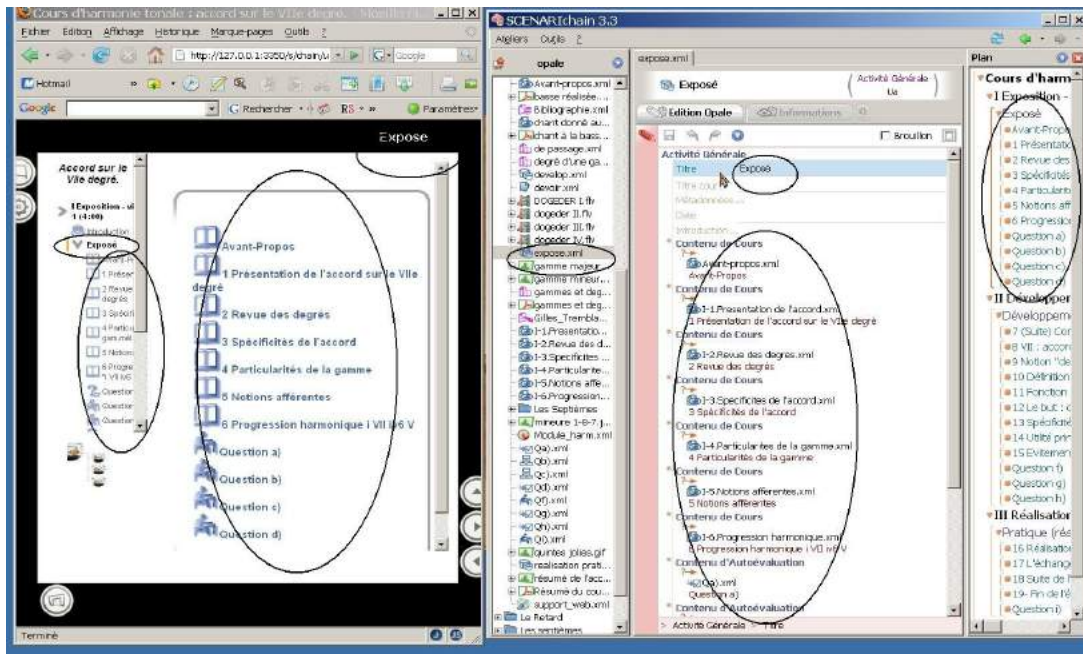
Cours d'harmonie tonale : accord sur le VIIe degré... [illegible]
Fichier Edition Affichage Historique Marque-pages Outils ?
http://127.0.0.1:3350/s/chain/u
Google
Hotmail
Google
Rechercher
RS
Paramètres
Expose
Accord sur le VIIe degré.
I Exposition - ul 1 (4:00)
Introduction
Exposé
1 Présen
2 Revue degrés
3 Spécifi
4 Particu gam.mé
5 Notion
6 Progre VII b5
Question
Question
Question
Avant-Propos
1 Présentation de l'accord sur le VIIe degré
2 Revue des degrés
3 Spécificités de l'accord
4 Particularités de la gamme
5 Notions afférentes
6 Progression harmonique i VII b6 V
Question a)
Question b)
Question c)
Question d)
Terminé

SCENARIchain 3.3
Ateliers Outils ?
opale
Avant-propos.xml
basse réalisée...
Bibliographie.xml
chant donné au...
chant à la bass...
de passage.xml
degré d'une ga...
develop.xml
devoir.xml
DOGEDER I.flv
dogeder II.flv
dogeder III.flv
dogeder IV.flv
expose.xml
gamme majeur
gamme mineur...
gammes et deg...
gammes et deg...
Gilles_Trembla...
I-1.Presentatio...
I-2.Revue des d...
I-3.Specificites ...
I-4.Particularite...
I-5.Notions affe...
I-6.Progression...
Les Septièmes
mineure 1-8-7.j...
Module_harm.xml
Qa).xml
Qb).xml
Qc).xml
Qd).xml
Qf).xml
Qg).xml
Qh).xml
Qi).xml
quintes jolies.gif
realisation prati...
résumé de l'acc...
Résumé du cou...
support_web.xml
Le Retard
Les septièmes
expose.xml
Exposé
Activité Générale Ua
Edition Opale
Informations
Brouillon
Activité Générale
Titre
Exposé
Titre court
Métadonnées
Date
Introduction
Contenu de Cours
Avant-propos.xml
Avant-Propos
Contenu de Cours
I-1.Presentation de l'accord.xml
1 Présentation de l'accord sur le VIIe degré
Contenu de Cours
I-2.Revue des degres.xml
2 Revue des degrés
Contenu de Cours
I-3.Specificites de l'accord.xml
3 Spécificités de l'accord
Contenu de Cours
I-4.Particularites de la gamme.xml
4 Particularités de la gamme
Contenu de Cours
I-5.Notions afferentes.xml
5 Notions afférentes
Contenu de Cours
I-6.Progression harmonique.xml
6 Progression harmonique i VII b6 V
Contenu d'Autoévaluation
Qa).xml
Question a)
Contenu d'Autoévaluation
Activité Générale > Titre

Plan
Cours d'harm
I Exposition -
Exposé
Avant-Propo
1 Présentatio
2 Revue des
3 Spécificités
4 Particularit
5 Notions aff
6 Progressio
Question a)
Question b)
Question c)
Question d
II Développer
Développem
7 (Suite) Cor
8 VII : accor
9 Notion "de
10 Définition
11 Fonction
12 Le but : c
13 Spécificité
14 Utilité prin
15 Evitemen
Question f)
Question g)
Question h)
III Réalisation
Pratique (rés
16 Réalisatio
17 L'échang
18 Suite de l
19- Fin de l'é
Question i)